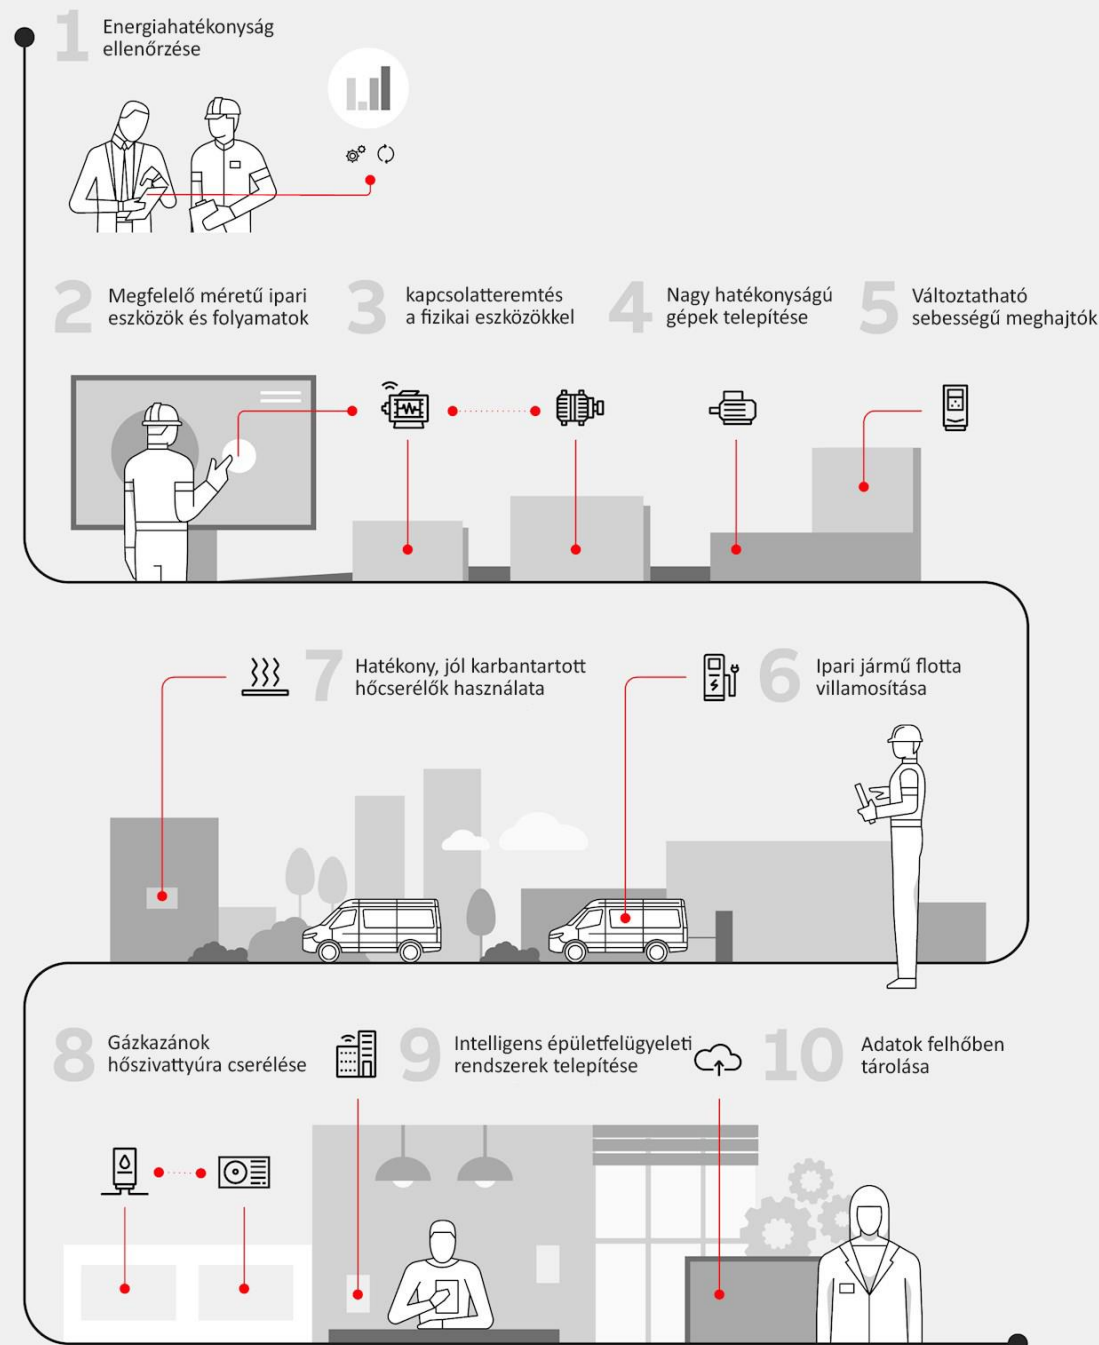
1 Energiahatékonyság ellenőrzése

2 Megfelelő méretű ipari eszközök és folyamatok

3 kapcsolatteremtés a fizikai eszközökkel

4 Nagy hatékonyságú gépek telepítése

5 Változtatható sebességű meghajtók

7 Hatékony, jól karbantartott hőcserélők használata

6 Ipari jármű flotta villamosítása

8 Gázkazánok hőszivattyúra cserélése

9 Intelligens épületfelügyeleti rendszerek telepítése

10 Adatok felhőben tárolása